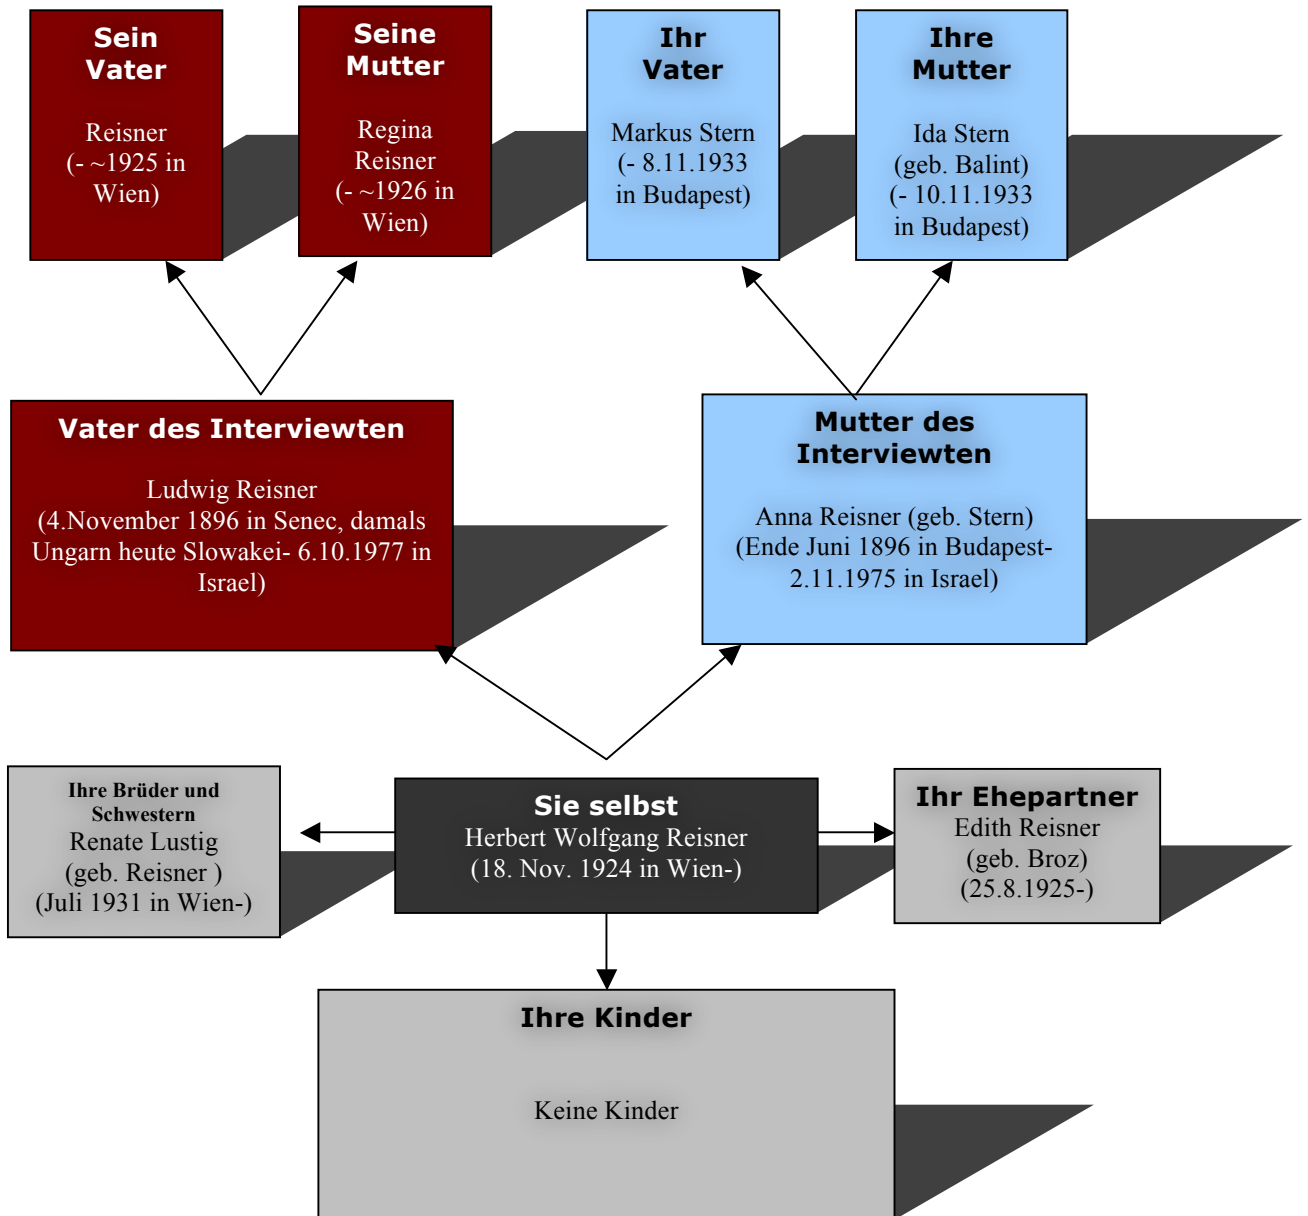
Sein Vater

Reisner (- ~1925 in Wien)

Seine Mutter

Regina Reisner (- ~1926 in Wien)

Ihr Vater

Markus Stern (- 8.11.1933 in Budapest)

Ihre Mutter

Ida Stern (geb. Balint) (- 10.11.1933 in Budapest)

Vater des Interviewten

Ludwig Reisner (4.November 1896 in Senec, damals Ungarn heute Slowakei- 6.10.1977 in Israel)

Mutter des Interviewten

Anna Reisner (geb. Stern) (Ende Juni 1896 in Budapest- 2.11.1975 in Israel)

Ihre Brüder und Schwestern
Renate Lustig (geb. Reisner ) (Juli 1931 in Wien-)

Sie selbst
Herbert Wolfgang Reisner (18. Nov. 1924 in Wien-)

Ihr Ehepartner
Edith Reisner (geb. Broz) (25.8.1925-)

Ihre Kinder

Keine Kinder